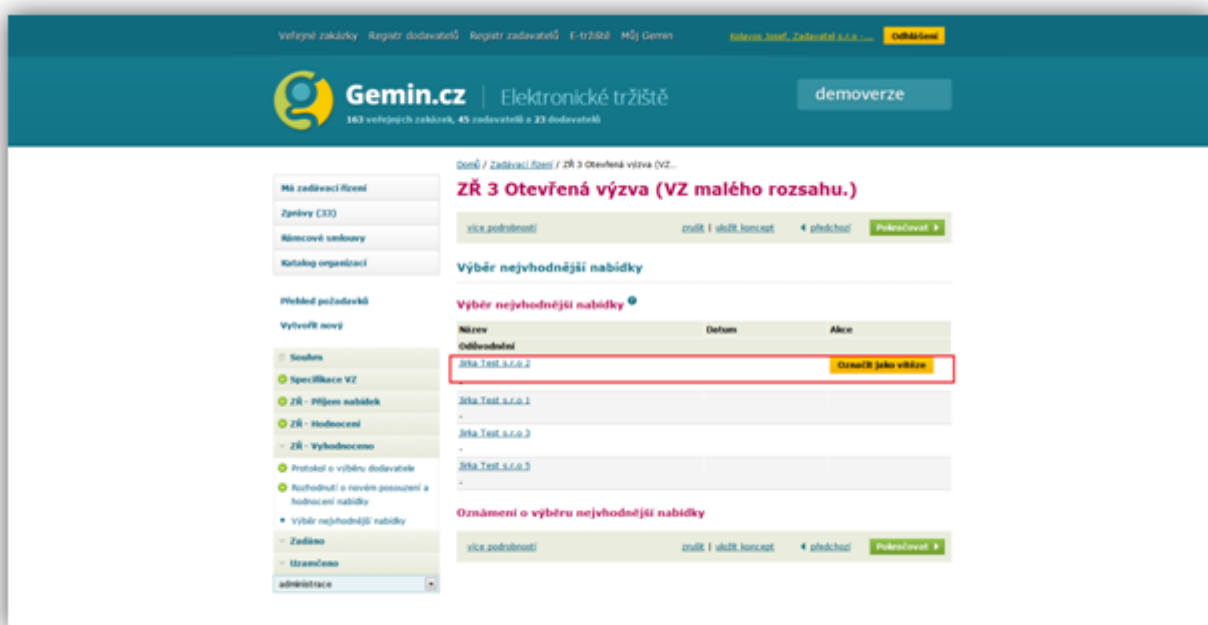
Veřejné zakázky Registr dodavatelů Registr zadavatelů E-tržiště Můj Gemin Kolavos Josef, Zadavatel s.r.o. ... Odhlášení

Gemin.cz | Elektronické tržiště
163 veřejných zakázek, 45 zadavatelů a 23 dodavatelů

demoverze

Domů / Zadávací řízení / ZŘ 3 Otevřená výzva (VZ...

ZŘ 3 Otevřená výzva (VZ malého rozsahu.)

Má zadávací řízení
Zprávy (33)
Rámcové smlouvy
Katalog organizací

Přehled požadavků
Vytvořit nový

Souhrn
Specifikace VZ
ZŘ - Příjem nabídek
ZŘ - Hodnocení
ZŘ - Vyhodnoceno
Protokol o výběru dodavatele
Rozhodnutí o novém posouzení a hodnocení nabídky
Výběr nejvhodnější nabídky
Zadáno
Uzamčeno
administrace

více podrobností zrušit | uložit koncept ◂ předchozí Pokračovat ▸

Výběr nejvhodnější nabídky

Výběr nejvhodnější nabídky

| Název | Datum | Akce |
|---|---|---|
| Odůvodnění | | |
| Jirka Test s.r.o 2 - | | Označit jako vítěze |
| Jirka Test s.r.o 1 - | | |
| Jirka Test s.r.o 3 - | | |
| Jirka Test s.r.o 5 - | | |

Oznámení o výběru nejvhodnější nabídky

více podrobností zrušit | uložit koncept ◂ předchozí Pokračovat ▸